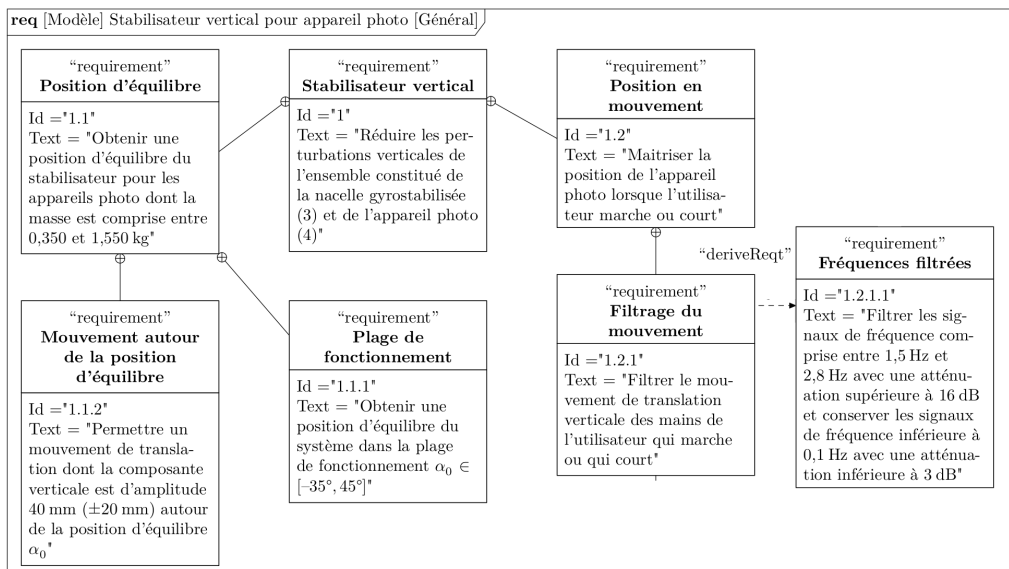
**req** [Modèle] Stabilisateur vertical pour appareil photo [Général]

“requirement”
**Position d’équilibre**

Id ="1.1"
Text = "Obtenir une position d’équilibre du stabilisateur pour les appareils photo dont la masse est comprise entre 0,350 et 1,550 kg"

“requirement”
**Stabilisateur vertical**

Id ="1"
Text = "Réduire les perturbations verticales de l’ensemble constitué de la nacelle gyrostabilisée (3) et de l’appareil photo (4)"

“requirement”
**Position en mouvement**

Id ="1.2"
Text = "Maitriser la position de l’appareil photo lorsque l’utilisateur marche ou court"

“requirement”
**Mouvement autour de la position d’équilibre**

Id ="1.1.2"
Text = "Permettre un mouvement de translation dont la composante verticale est d’amplitude 40 mm ($\pm$20 mm) autour de la position d’équilibre $\alpha_0$"

“requirement”
**Plage de fonctionnement**

Id ="1.1.1"
Text = "Obtenir une position d’équilibre du système dans la plage de fonctionnement $\alpha_0 \in [-35°, 45°]$"

“requirement”
**Filtrage du mouvement**

Id ="1.2.1"
Text = "Filtrer le mouvement de translation verticale des mains de l’utilisateur qui marche ou qui court"

“deriveReqt”

“requirement”
**Fréquences filtrées**

Id ="1.2.1.1"
Text = "Filtrer les signaux de fréquence comprise entre 1,5 Hz et 2,8 Hz avec une atténuation supérieure à 16 dB et conserver les signaux de fréquence inférieure à 0,1 Hz avec une atténuation inférieure à 3 dB"